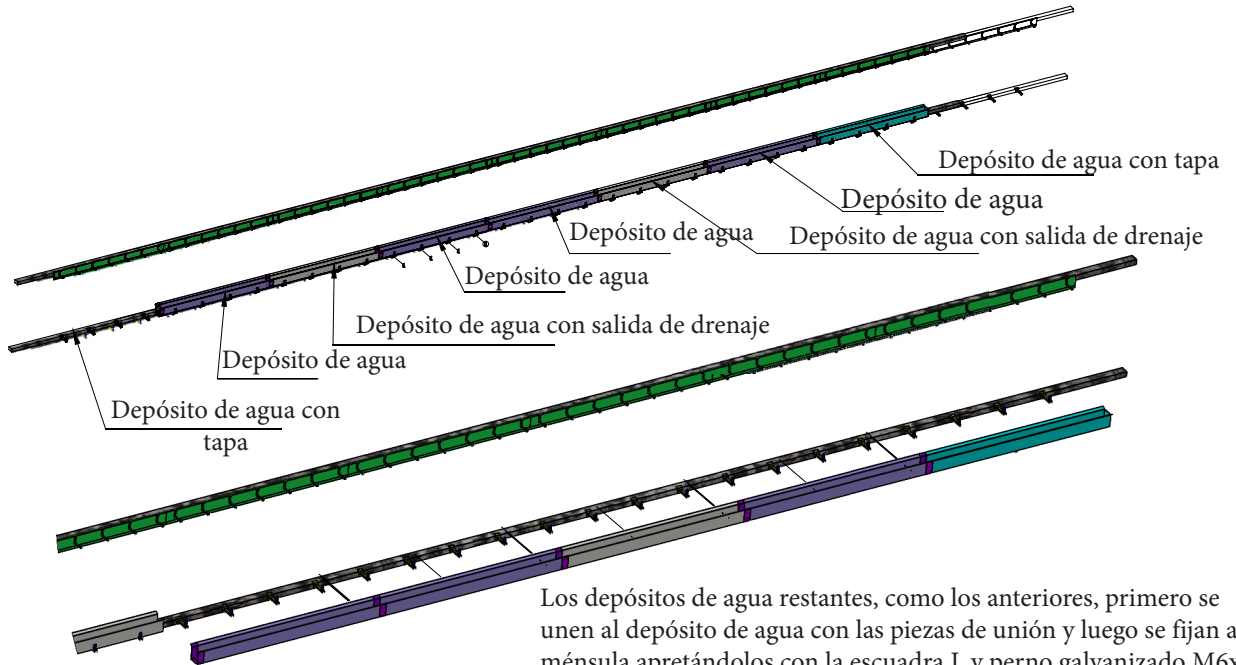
Depósito de agua con tapa

Depósito de agua

Depósito de agua

Depósito de agua con salida de drenaje

Depósito de agua

Depósito de agua con salida de drenaje

Depósito de agua

Depósito de agua con tapa

Los depósitos de agua restantes, como los anteriores, primero se unen al depósito de agua con las piezas de unión y luego se fijan a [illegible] ménsula apretándolos con la escuadra L y perno galvanizado M6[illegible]